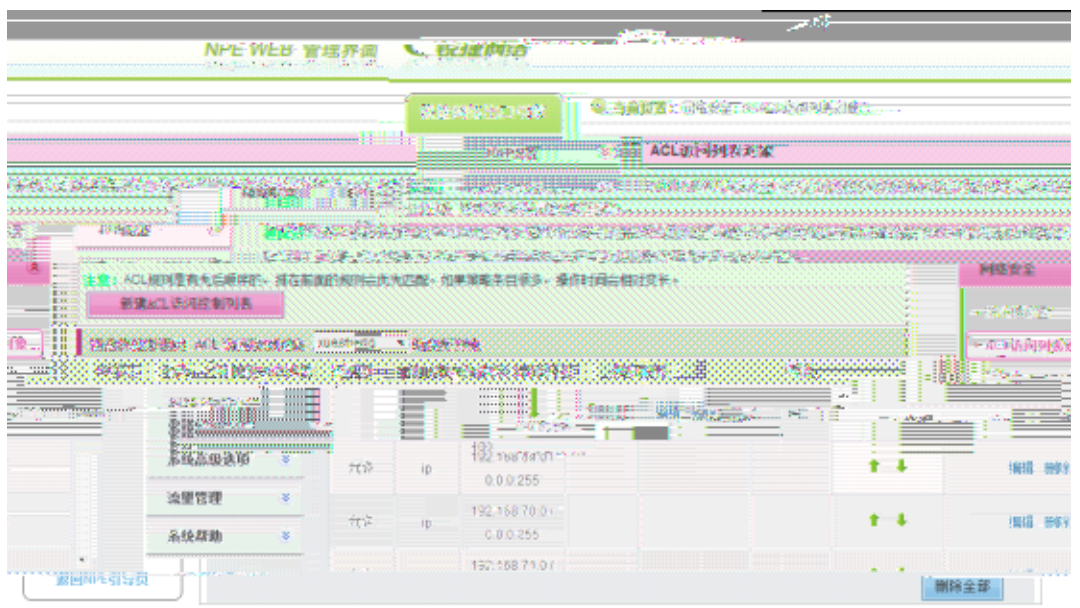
NPE WEB 管理界面 锐捷网络

ACL访问列表列表

注意：ACL规则是有先后顺序的，排在前面的规则会优先匹配。如果规则条目很多，操作时间会相对较长。

新建ACL访问控制列表

网络安全

系统高级选项

流量管理

系统帮助

允许 ip 192.168.69.0 / 0.0.0.255 编辑 删除

允许 ip 192.168.70.0 / 0.0.0.255 编辑 删除

192.168.71.0 /

返回NPE引导页

删除全部